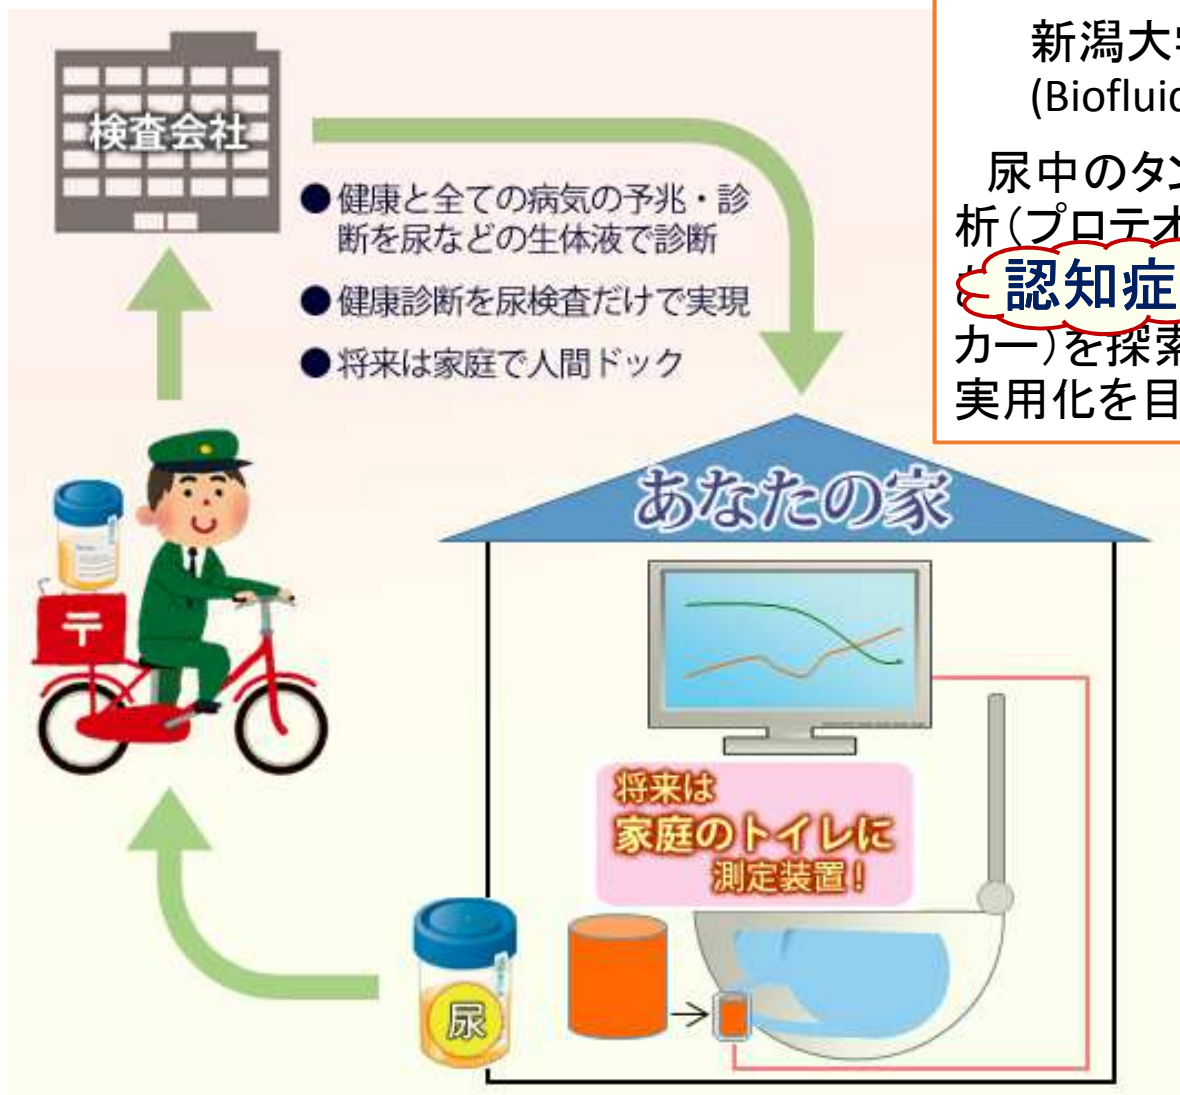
検査会社

● 健康と全ての病気の予兆・診断を尿などの生体液で診断

● 健康診断を尿検査だけで実現

● 将来は家庭で人間ドック

新潟大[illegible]
(Biofluid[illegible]

尿中のタン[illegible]析(プロテオ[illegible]
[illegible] 認知症 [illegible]
カー)を探索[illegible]
実用化を目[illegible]

あなたの家

将来は
家庭のトイレに
測定装置!

尿